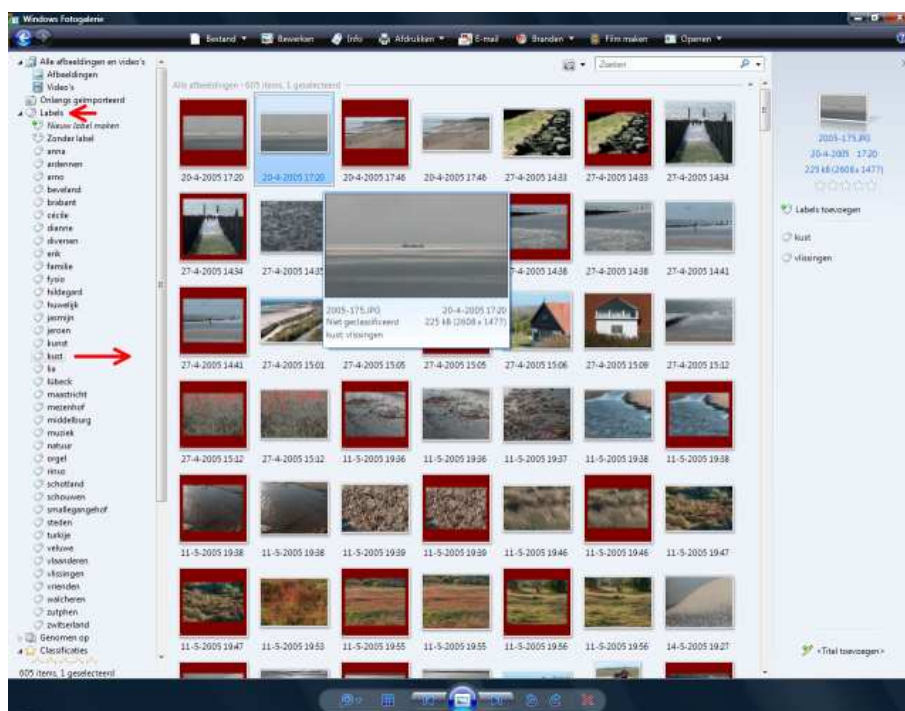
Windows Fotogalerie

Bestand ▾ Bewerken Info Afdrukken ▾ E-mail Branden ▾ Film maken Openen ▾

Alle afbeeldingen en video's
Afbeeldingen
Video's
Onlangs geïmporteerd
Labels
Nieuw label maken
Zonder label
anna
ardennen
arno
beveland
brabant
cécile
dianne
diversen
erik
familie
fysio
hildegard
huwelijk
jasmijn
jeroen
kunst
kust
lia
lübeck
maastricht
mezenhof
middelburg
muziek
natuur
orgel
rinus
schotland
schouwen
smallegangehof
steden
turkije
veluwe
vlaanderen
vlissingen
vrienden
walcheren
zutphen
zwitserland
Genomen op
Classificaties

605 items, 1 geselecteerd

Zoeken

Alle afbeeldingen - 605 items, 1 geselecteerd

20-4-2005 17:20 20-4-2005 17:20 20-4-2005 17:48 20-4-2005 17:48 27-4-2005 14:33 27-4-2005 14:33 27-4-2005 14:34

27-4-2005 14:34 27-4-2005 14:35 27-4-2005 14:38 27-4-2005 14:38 27-4-2005 14:41

2005-175.JPG 20-4-2005 17:20
Niet geclassificeerd 225 kB (2608 x 1477)
kust; vlissingen

27-4-2005 14:41 27-4-2005 15:01 27-4-2005 15:05 27-4-2005 15:05 27-4-2005 15:06 27-4-2005 15:09 27-4-2005 15:12

27-4-2005 15:12 27-4-2005 15:12 11-5-2005 19:36 11-5-2005 19:36 11-5-2005 19:37 11-5-2005 19:38 11-5-2005 19:38

11-5-2005 19:38 11-5-2005 19:38 11-5-2005 19:39 11-5-2005 19:39 11-5-2005 19:46 11-5-2005 19:46 11-5-2005 19:47

11-5-2005 19:47 11-5-2005 19:53 11-5-2005 19:55 11-5-2005 19:55 11-5-2005 19:56 11-5-2005 19:56 14-5-2005 19:27

2005-175.JPG
20-4-2005 17:20
225 kB (2608 x 1477)

Labels toevoegen
kust
vlissingen

<Titel toevoegen>